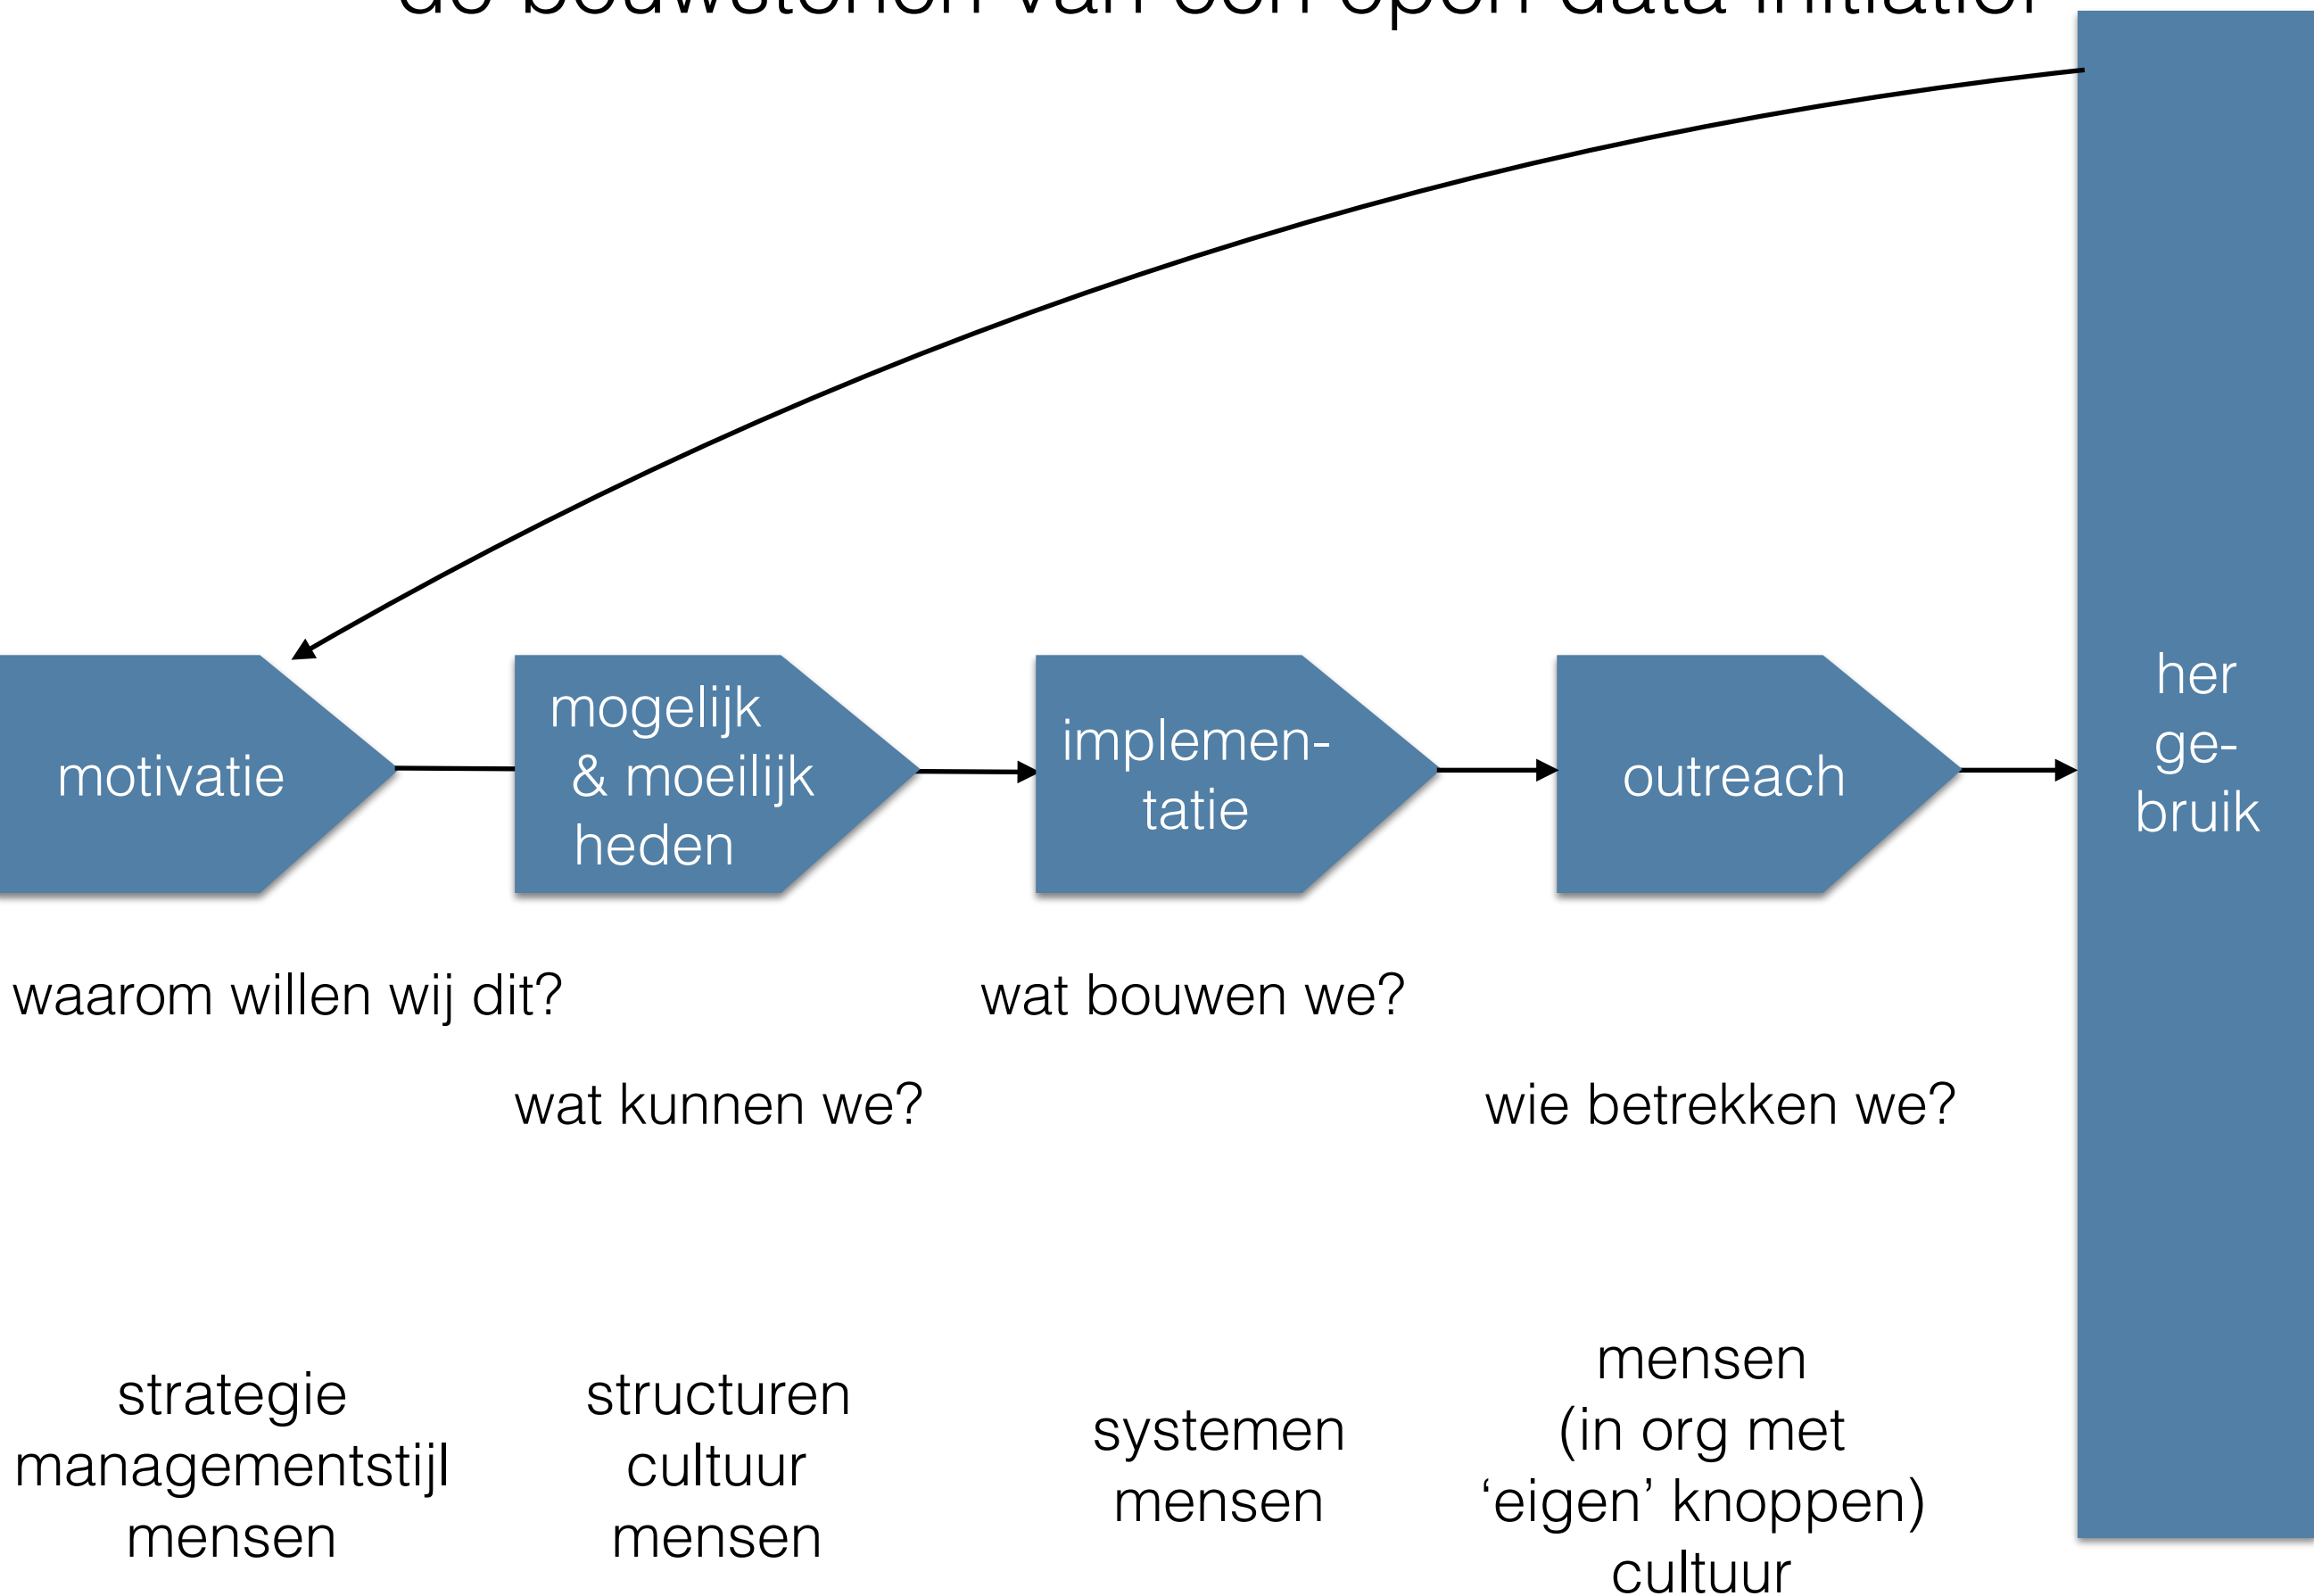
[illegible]

motivatie

mogelijk & moeilijk heden

implementatie

outreach

her ge- bruik

waarom willen wij dit?

wat kunnen we?

wat bouwen we?

wie betrekken we?

strategie
managementstijl
mensen

structuren
cultuur
mensen

systemen
mensen

mensen
(in org met
‘eigen’ knoppen)
cultuur